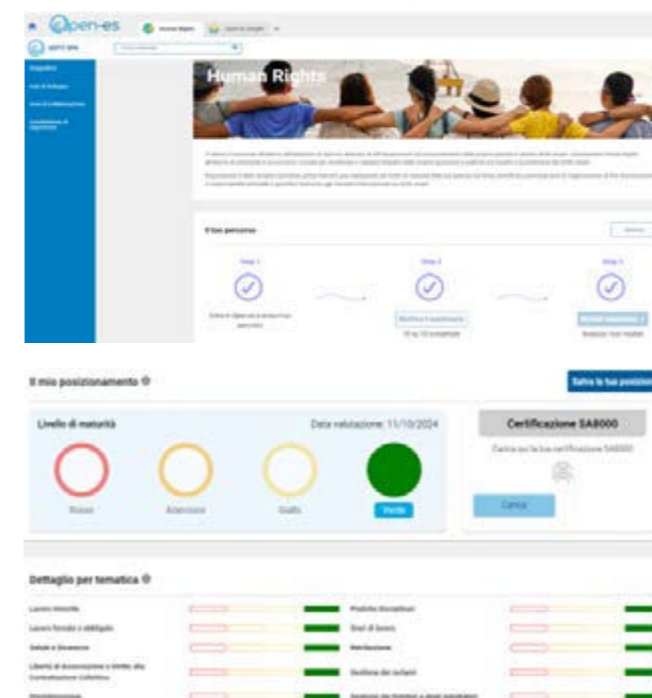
Open-es

Human Rights

Il tuo percorso

Step 1

Step 2

Step 3

Il mio posizionamento

Salva la tua posizione

Livello di maturità

Data valutazione: 11/10/2024

Rosso

Arancione

Giallo

Verde

Certificazione SA8000

Carica qui la tua certificazione SA8000

Carica

Dettaglio per tematica

Lavoro minorile

Lavoro forzato o obbligato

Salute e Sicurezza

Libertà di Associazione e Diritto alla Contrattazione Collettiva

Discriminazione

Pratiche Disciplinari

Orari di lavoro

Retribuzione

Gestione dei reclami

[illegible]